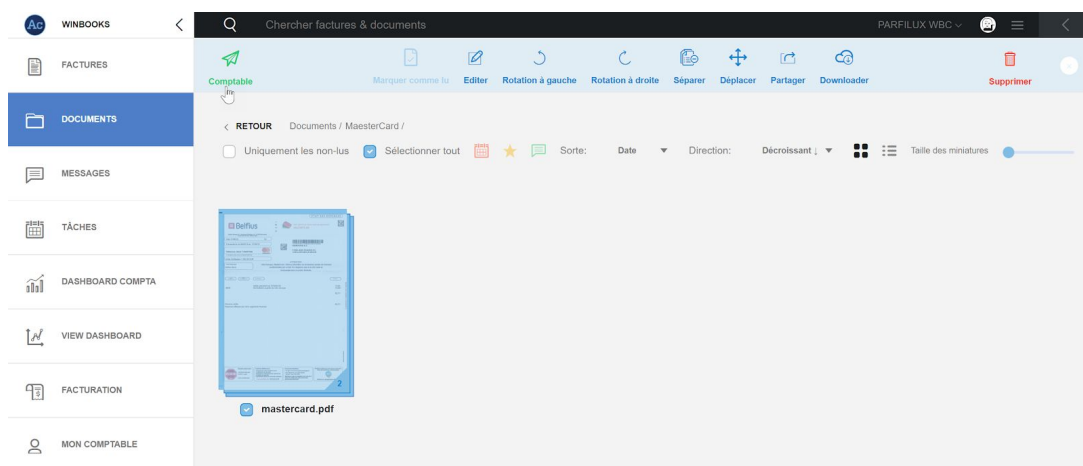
Ac WINBOOKS
FACTURES
DOCUMENTS
MESSAGES
TÂCHES
DASHBOARD COMPTA
VIEW DASHBOARD
FACTURATION
MON COMPTABLE

Chercher factures & documents
PARFILUX WBC

Comptable
Marquer comme lu
Editer
Rotation à gauche
Rotation à droite
Séparer
Déplacer
Partager
Downloader
Supprimer

RETOUR Documents / MaesterCard /

Uniquement les non-lus
Sélectionner tout
Sorte: Date
Direction: Décroissant ↓
Taille des miniatures

Belfius
2
mastercard.pdf